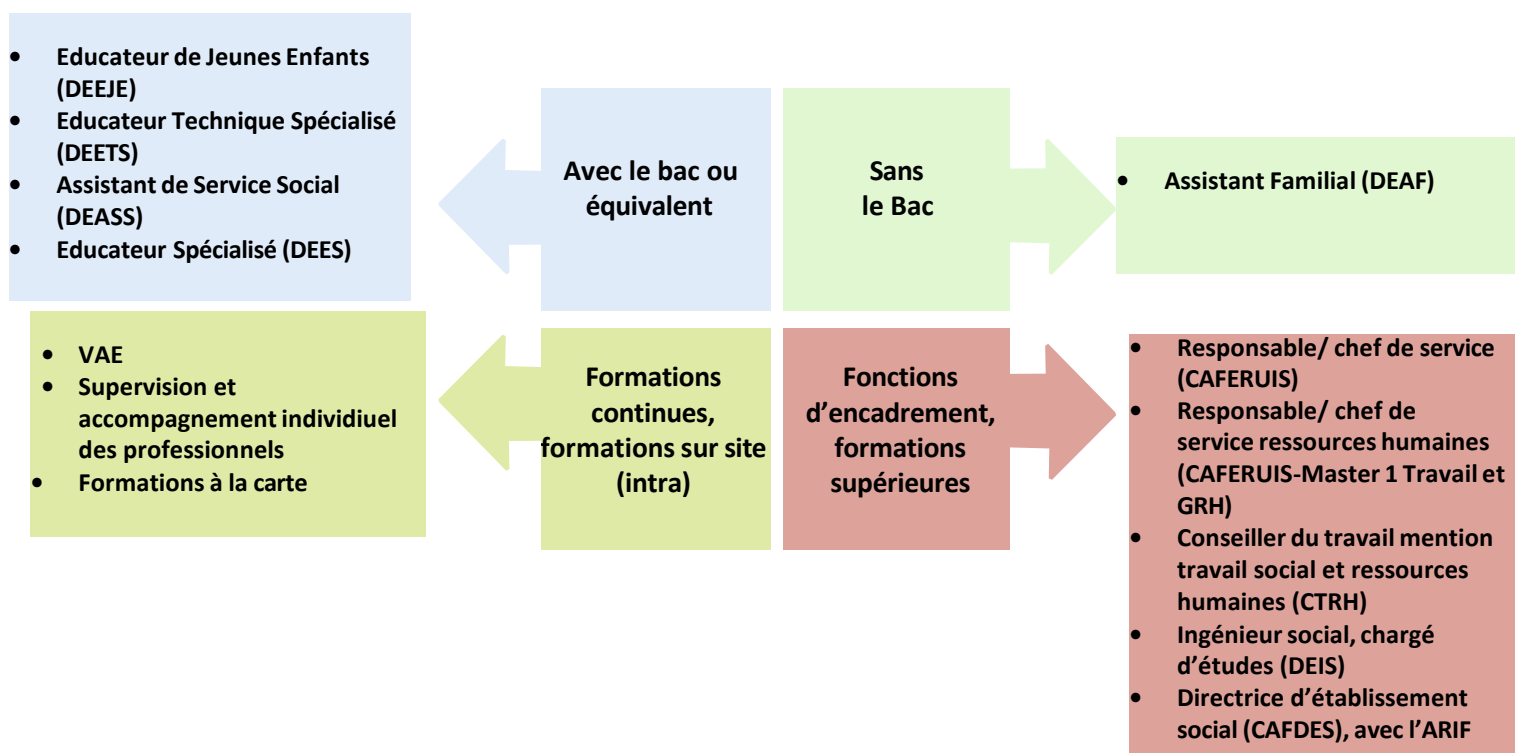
- Educateur de Jeunes Enfants (DEEJE)
- Educateur Technique Spécialisé (DEETS)
- Assistant de Service Social (DEASS)
- Educateur Spécialisé (DEES)

Avec le bac ou équivalent

Sans le Bac

- Assistant Familial (DEAF)

- VAE
- Supervision et accompagnement individiuel des professionnels
- Formations à la carte

Formations continues, formations sur site (intra)

Fonctions d'encadrement, formations supérieures

- Responsable/ chef de service (CAFERUIS)
- Responsable/ chef de service ressources humaines (CAFERUIS-Master 1 Travail et GRH)
- Conseiller du travail mention travail social et ressources humaines (CTRH)
- Ingénieur social, chargé d'études (DEIS)
- Directrice d'établissement social (CAFDES), avec l'ARIF